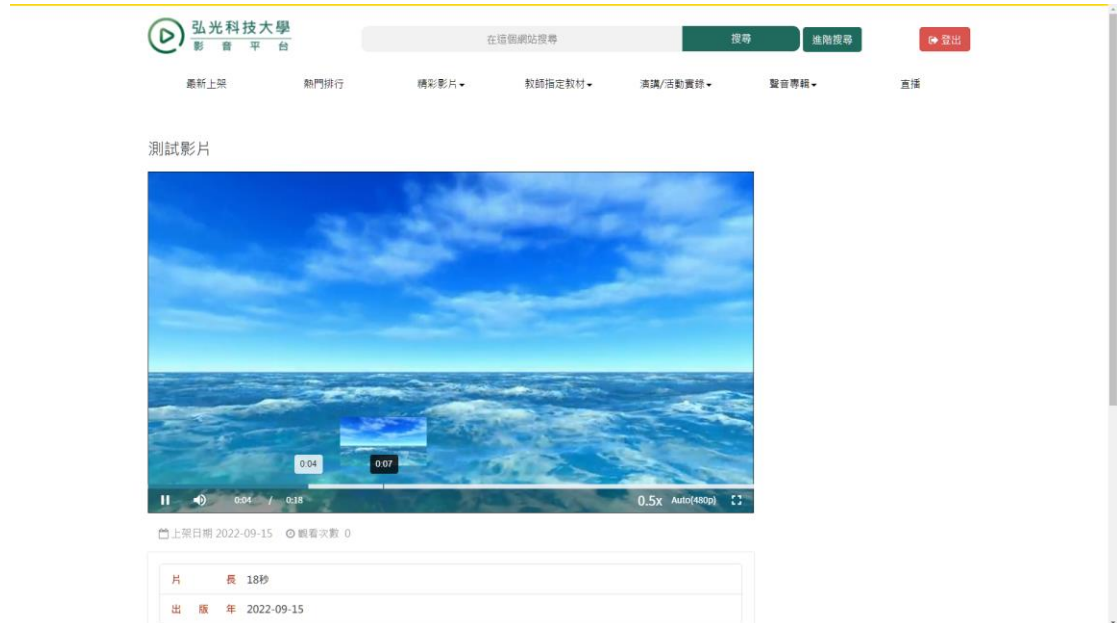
弘光科技大學
影 音 平 台

在這個網站搜尋
搜尋
進階搜尋
登出

最新上架
熱門排行
精彩影片
教師指定教材
演講/活動實錄
聲音專輯
直播

測試影片

0:04
0:07
0:04 / 0:18
0.5x
Auto(480p)

上架日期 2022-09-15
觀看次數 0

| 片 長 | 18秒 |
|---|---|
| 出 版 年 | 2022-09-15 |